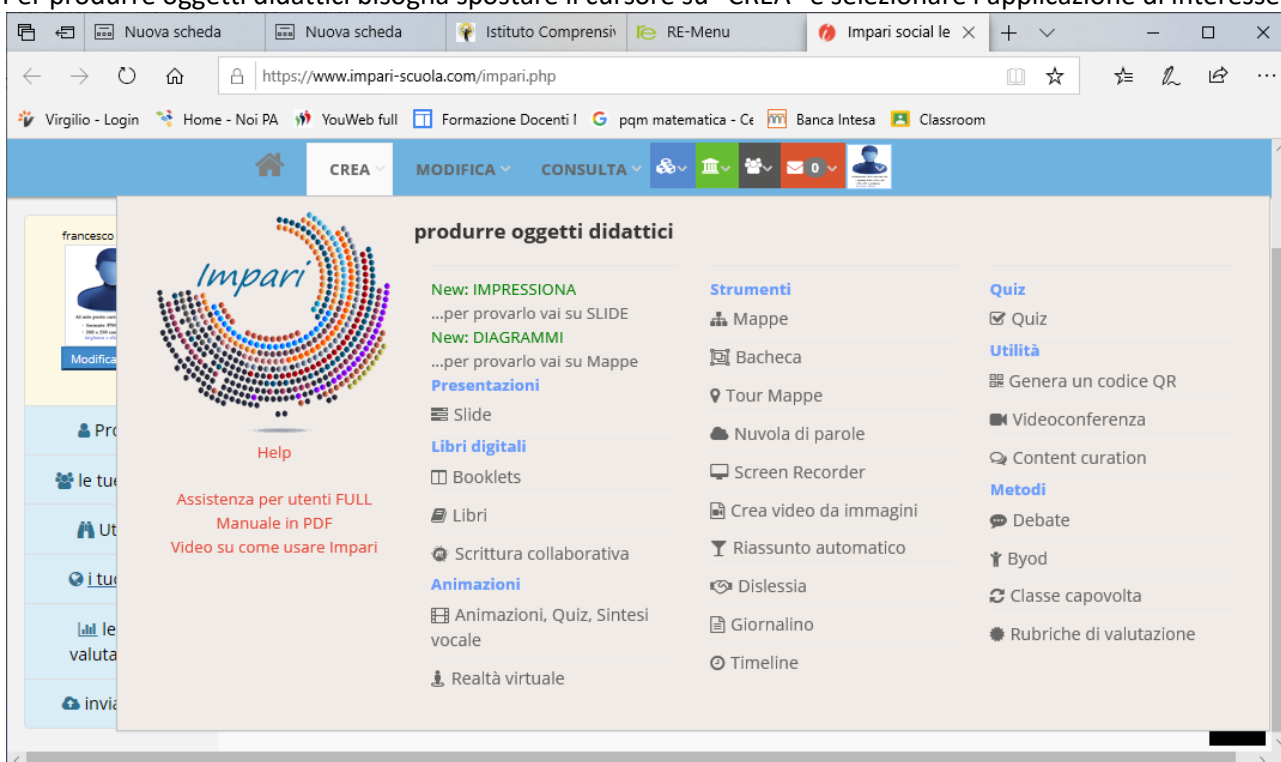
Per produrre oggetti didattici bisogna spostare il cursore su "CREA" e selezionare l'applicazione di interesse

Nuova scheda | Nuova scheda | Istituto Comprensiv | RE-Menu | Impari social le × | + ∨

https://www.impari-scuola.com/impari.php

Virgilio - Login | Home - Noi PA | YouWeb full | Formazione Docenti I | pqm matematica - Ce | Banca Intesa | Classroom

CREA | MODIFICA | CONSULTA | 0

francesco

Modifica

Pro

le tue

Ut

i tu

le valuta

invia

Impari

Help

Assistenza per utenti FULL
Manuale in PDF
Video su come usare Impari

produrre oggetti didattici

New: IMPRESSIONA
...per provarlo vai su SLIDE
New: DIAGRAMMI
...per provarlo vai su Mappe
Presentazioni
Slide
Libri digitali
Booklets
Libri
Scrittura collaborativa
Animazioni
Animazioni, Quiz, Sintesi vocale
Realtà virtuale

Strumenti
Mappe
Bacheca
Tour Mappe
Nuvola di parole
Screen Recorder
Crea video da immagini
Riassunto automatico
Dislessia
Giornalino
Timeline

Quiz
Quiz
Utilità
Genera un codice QR
Videoconferenza
Content curation
Metodi
Debate
Byod
Classe capovolta
Rubriche di valutazione